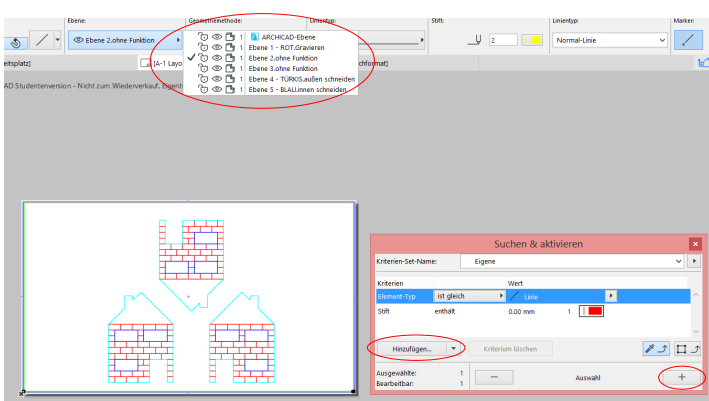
Ebene:
Geometriemethode:
Linientyp:
Stift:
Linientyp:
Marker:
Ebene 2.ohne Funktion
1 ARCHICAD-Ebene
1 Ebene 1 - ROT.Gravieren
1 Ebene 2.ohne Funktion
1 Ebene 3.ohne Funktion
1 Ebene 4 - TÜRKIS.außen schneiden
1 Ebene 5 - BLAU.innen schneiden
2
Normal-Linie
eitsplatz]
[A-1 Layo
chformat]
AD Studentenversion - Nicht zum Wiederverkauf. Eigent

Suchen & aktivieren
Kriterien-Set-Name:
Eigene
Kriterien
Wert
Element-Typ
ist gleich
Linie
Stift
enthält
0.00 mm
1
Hinzufügen...
Kriterium löschen
Ausgewählte:
1
Bearbeitbar:
1
Auswahl